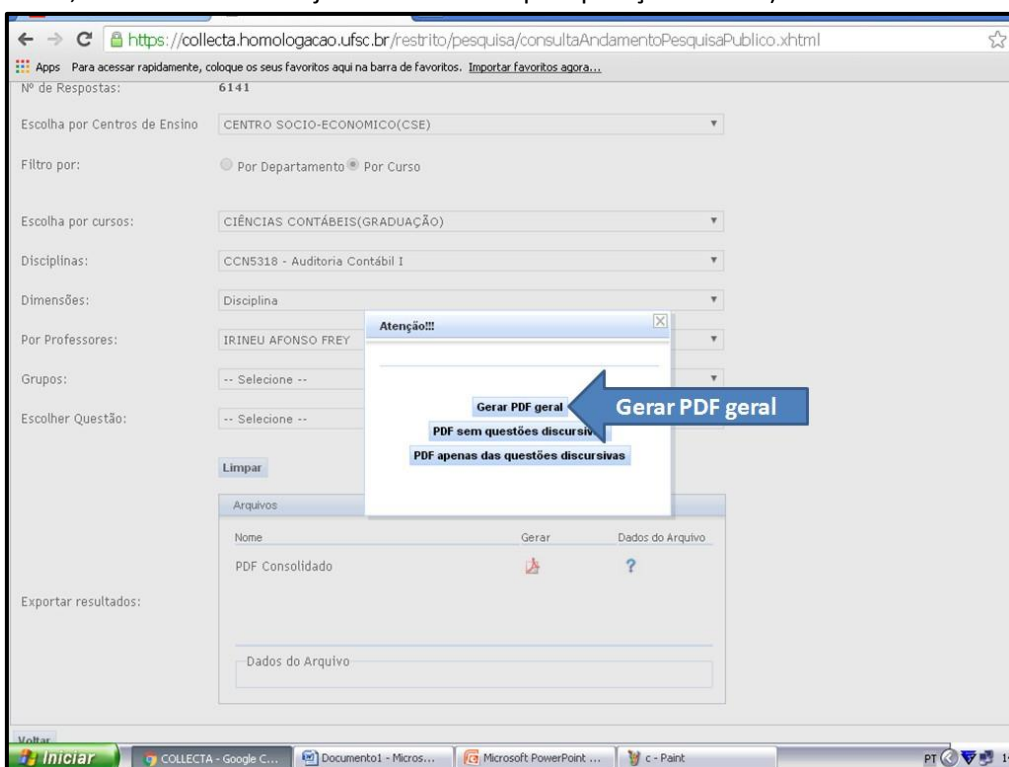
https://collecta.homologacao.ufsc.br/restrito/pesquisa/consultaAndamentoPesquisaPublico.xhtml

Apps Para acessar rapidamente, coloque os seus favoritos aqui na barra de favoritos. Importar favoritos agora...

Nº de Respostas: 6141

Escolha por Centros de Ensino: CENTRO SOCIO-ECONOMICO(CSE)

Filtro por: Por Departamento Por Curso

Escolha por cursos: CIÊNCIAS CONTÁBEIS(GRADUAÇÃO)

Disciplinas: CCN5318 - Auditoria Contábil I

Dimensões: Disciplina

Por Professores: IRINEU AFONSO FREY

Grupos: -- Selecione --

Escolher Questão: -- Selecione --

Atenção!!!

Gerar PDF geral

PDF sem questões discursiv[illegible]

PDF apenas das questões discursivas

Gerar PDF geral

Limpar

Arquivos

| Nome | Gerar | Dados do Arquivo |
|---|---|---|
| PDF Consolidado | | ? |

Exportar resultados:

Dados do Arquivo

Voltar

Iniciar COLLECTA - Google C... Documento1 - Micros... Microsoft PowerPoint ... c - Paint PT